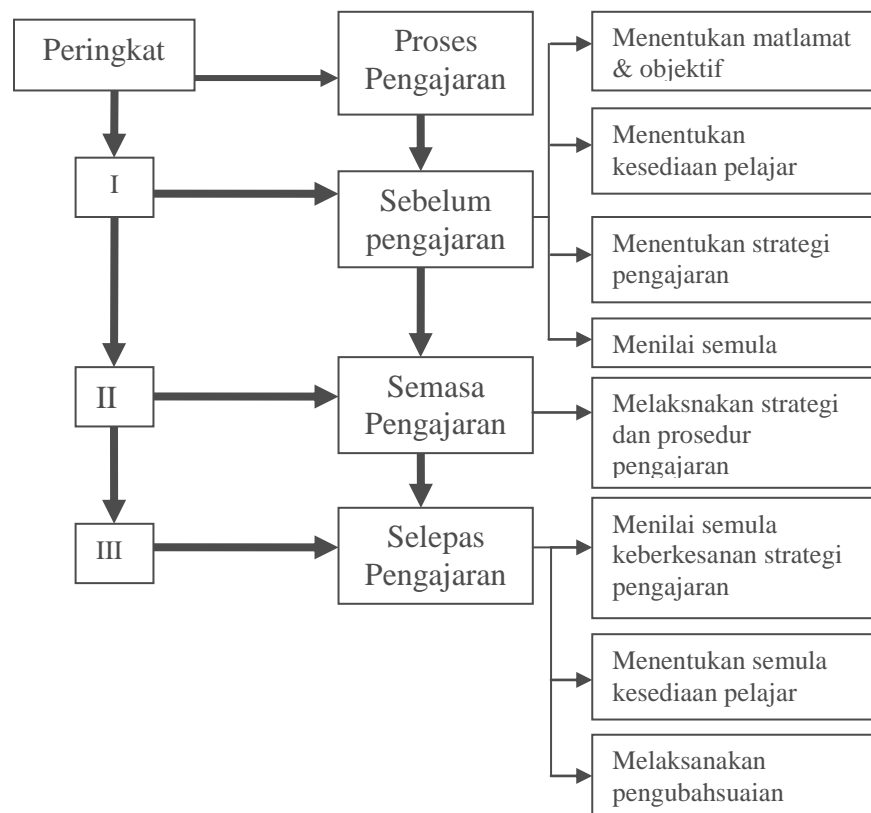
Peringkat

Proses Pengajaran

Menentukan matlamat & objektif

Menentukan kesediaan pelajar

I

Sebelum pengajaran

Menentukan strategi pengajaran

Menilai semula

II

Semasa Pengajaran

Melaksnakan strategi dan prosedur pengajaran

III

Selepas Pengajaran

Menilai semula keberkesanan strategi pengajaran

Menentukan semula kesediaan pelajar

Melaksanakan pengubahsuaian